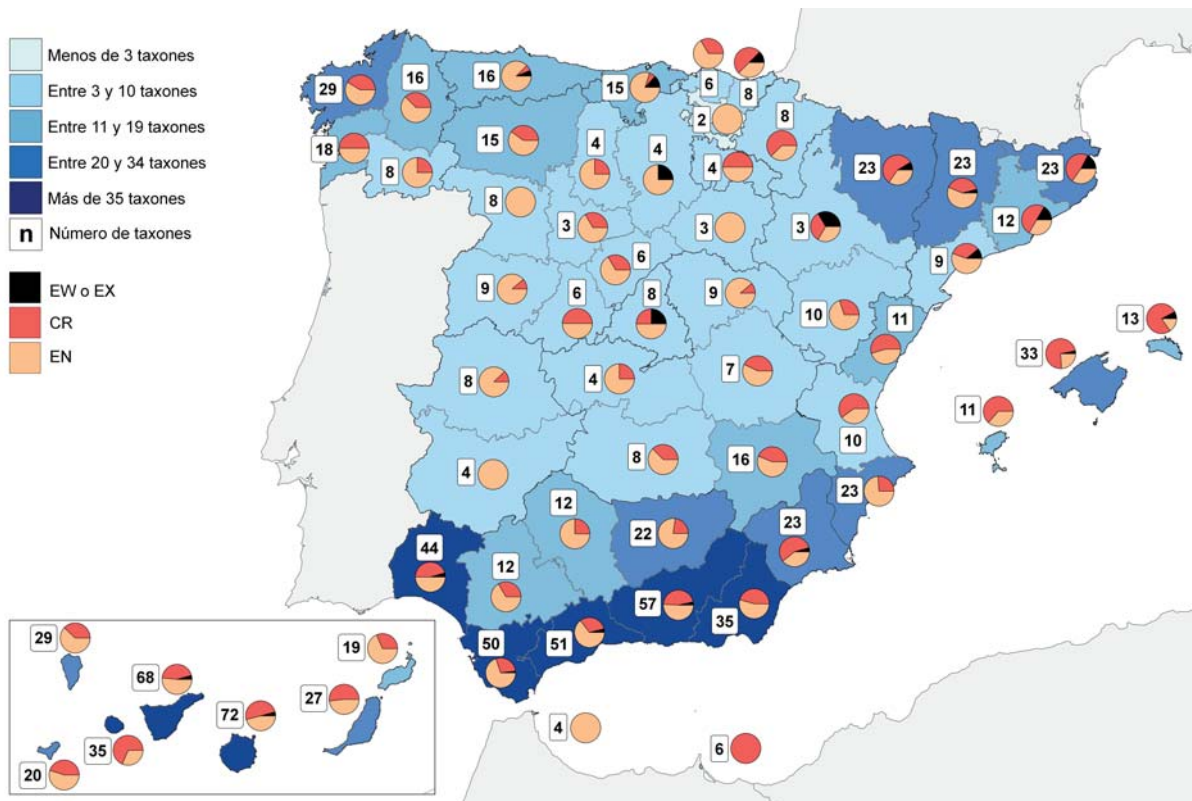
Menos de 3 taxones
Entre 3 y 10 taxones
Entre 11 y 19 taxones
Entre 20 y 34 taxones
Más de 35 taxones
n Número de taxones

EW o EX
CR
EN

29
16
16
15
6
8
2
8
18
8
15
4
4
4
23
23
23
8
3
3
3
12
6
9
9
6
8
9
10
11
13
33
8
4
7
11
10
4
8
16
23
12
22
23
44
12
57
35
50
51
4
6
29
19
68
72
27
35
20